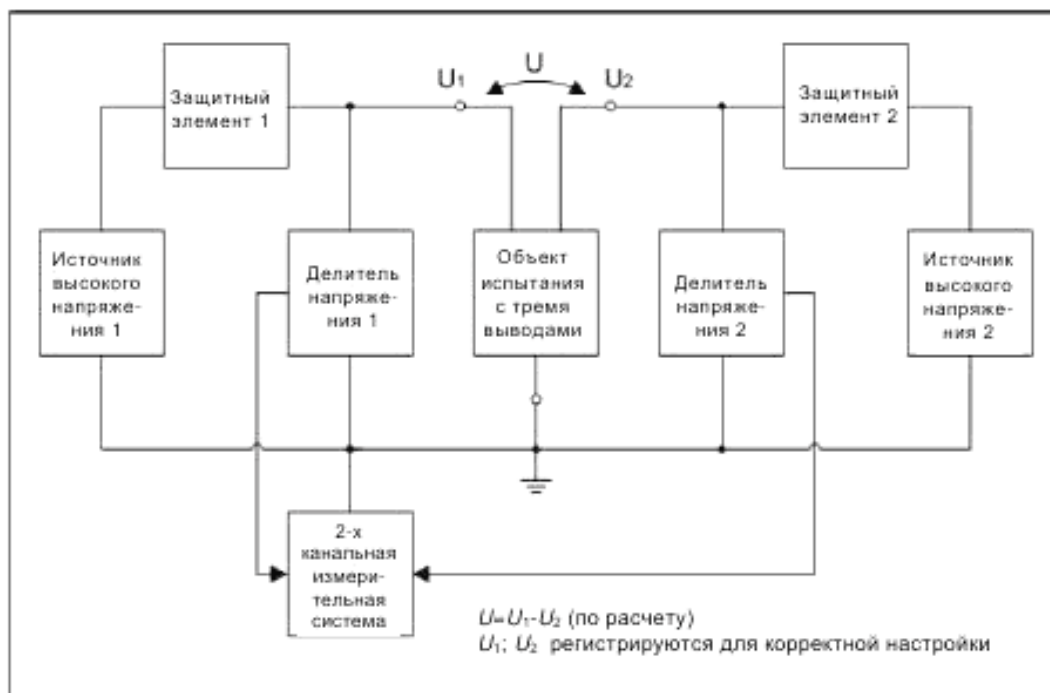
Защитный элемент 1

$U_1$

$U$

$U_2$

Защитный элемент 2

Источник высокого напряжения 1

Делитель напряжения 1

Объект испытания с тремя выводами

Делитель напряжения 2

Источник высокого напряжения 2

2-х канальная измерительная система

$U=U_1-U_2$ (по расчету)
$U_1$; $U_2$ регистрируются для корректной настройки